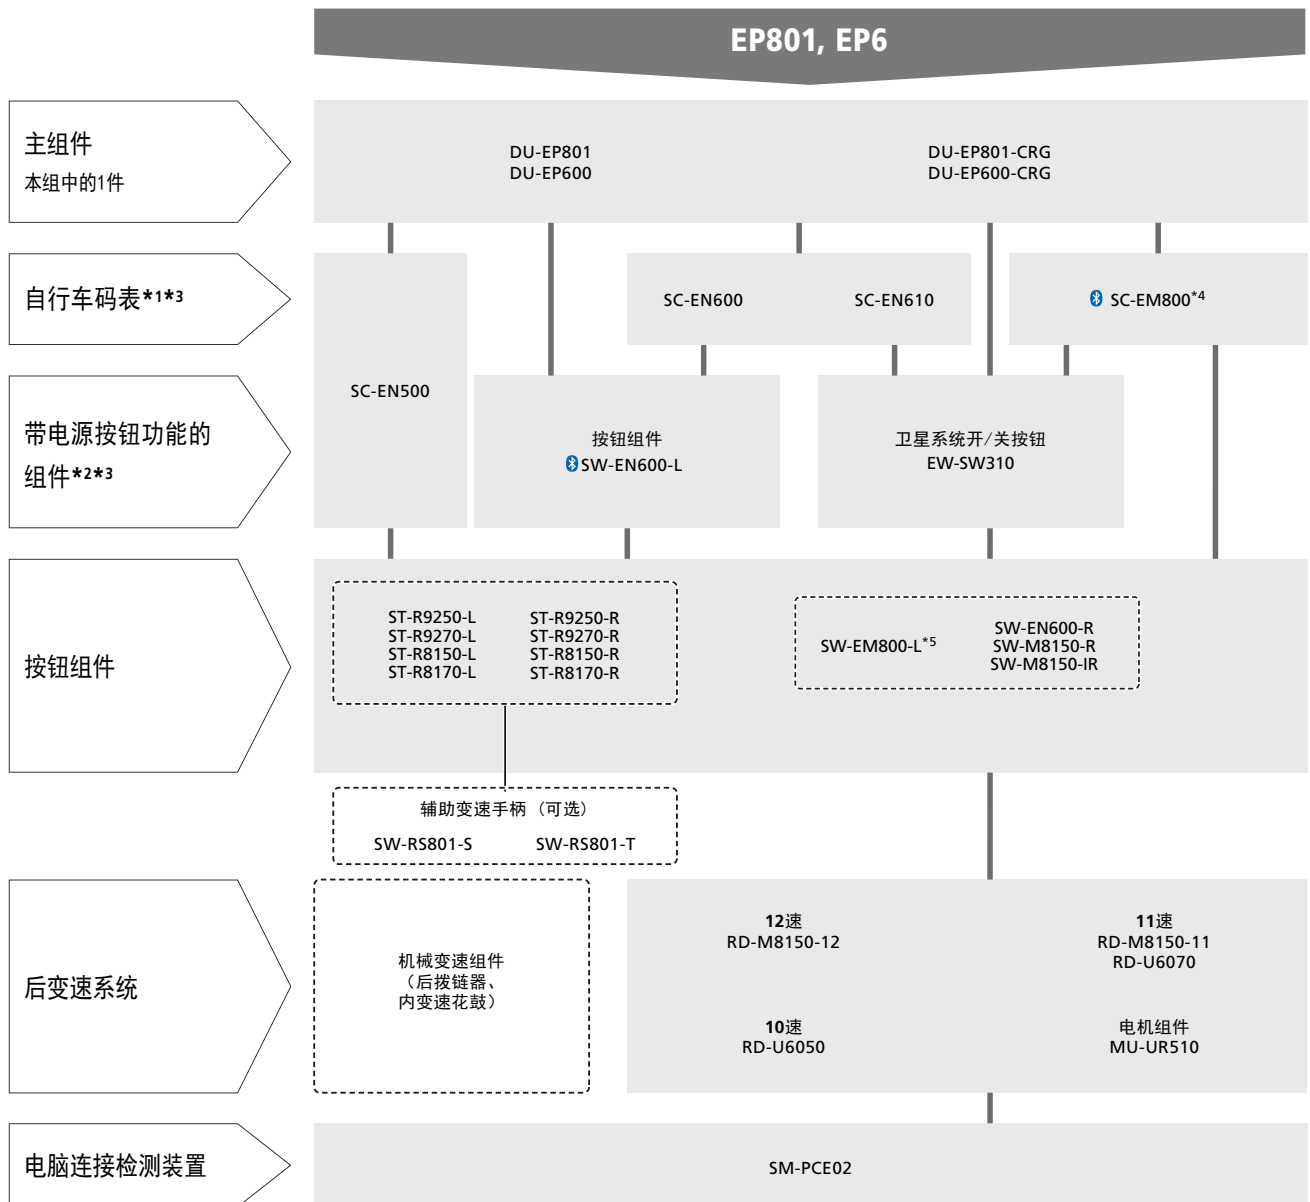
EP801, EP6

主组件
本组中的1件

DU-EP801
DU-EP600

DU-EP801-CRG
DU-EP600-CRG

自行车码表*1*3

SC-EN500

SC-EN600

SC-EN610

SC-EM800*4

带电源按钮功能的组件*2*3

按钮组件
SW-EN600-L

卫星系统开/关按钮
EW-SW310

按钮组件

ST-R9250-L
ST-R9270-L
ST-R8150-L
ST-R8170-L

ST-R9250-R
ST-R9270-R
ST-R8150-R
ST-R8170-R

SW-EM800-L*5

SW-EN600-R
SW-M8150-R
SW-M8150-IR

辅助变速手柄（可选）
SW-RS801-S
SW-RS801-T

后变速系统

机械变速组件
（后拨链器、
内变速花鼓）

12速
RD-M8150-12

11速
RD-M8150-11
RD-U6070

10速
RD-U6050

电机组件
MU-UR510

电脑连接检测装置

SM-PCE02